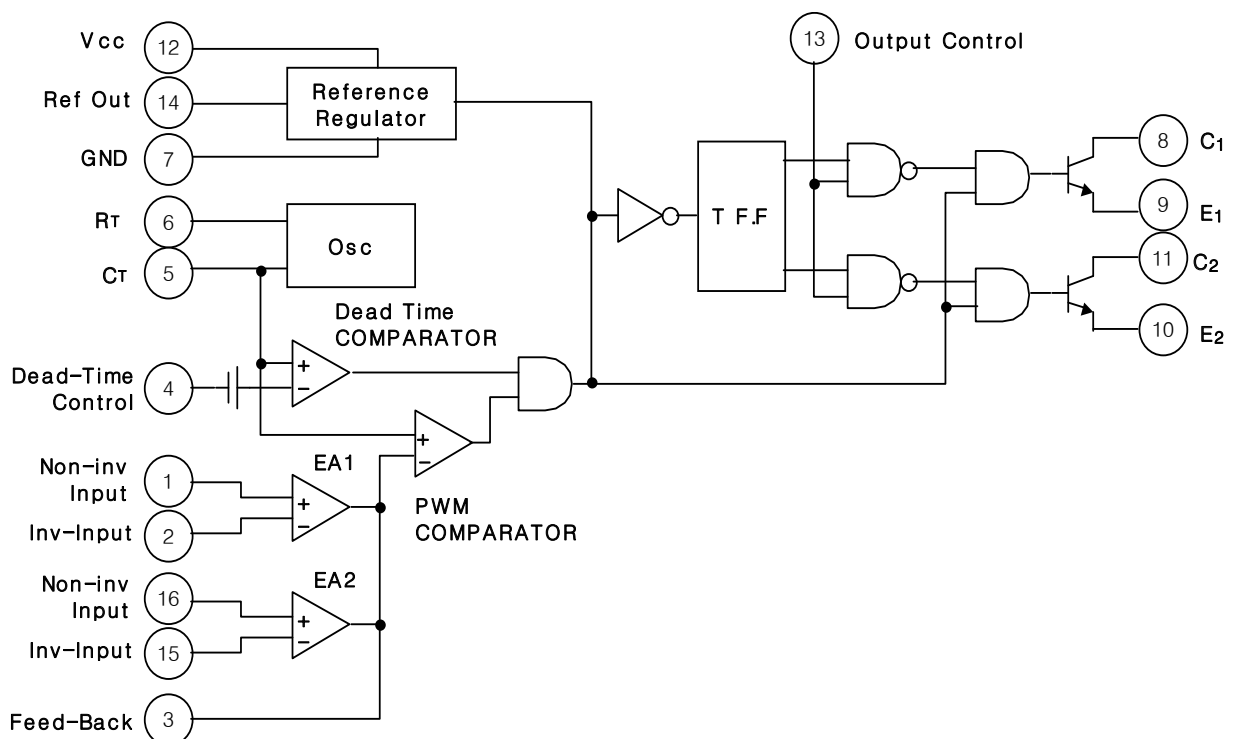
Vcc 12
Ref Out 14
GND 7
Reference Regulator
13 Output Control
RT 6
CT 5
Osc
T F.F
8 $C_1$
9 $E_1$
11 $C_2$
10 $E_2$
Dead Time COMPARATOR
Dead-Time Control 4
+
−
+
−
EA1
Non-inv Input 1
Inv-Input 2
+
−
PWM COMPARATOR
EA2
Non-inv Input 16
Inv-Input 15
+
−
Feed-Back 3